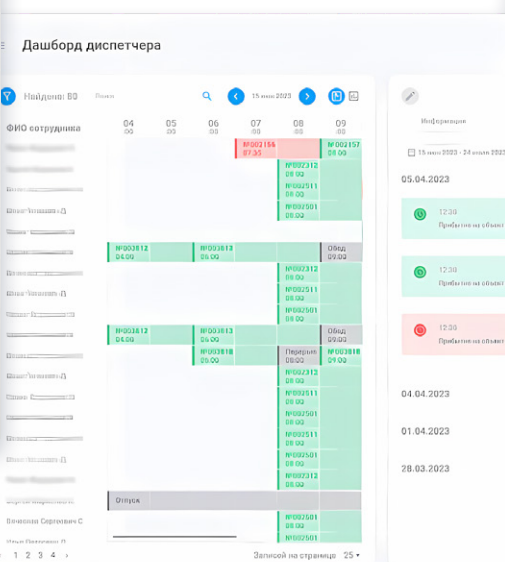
Дашборд диспетчера

Найдено: 60

Поиск

15 июля 2023

ФИО сотрудника

| 04 :00 | 05 :00 | 06 :00 | 07 :00 | 08 :00 | 09 :00 |
|---|---|---|---|---|---|
| | | | №002155 07:35 | | №002157 09:00 |
| | | | | №002312 08:00 | |
| | | | | №002511 08:00 | |
| | | | | №002501 08:00 | |
| №003812 04:00 | | №003813 06:00 | | | Обед 09:00 |
| | | | | №002312 08:00 | |
| | | | | №002511 08:00 | |
| | | | | №002501 08:00 | |
| №003813 04:00 | | №003813 06:00 | | | Обед 09:00 |
| | | №003818 06:00 | | Перерыв 08:00 | №003818 09:00 |
| | | | | №002312 08:00 | |
| | | | | №002511 08:00 | |
| | | | | №002501 08:00 | |
| | | | | №002511 08:00 | |
| | | | | №002501 08:00 | |
| | | | | №002501 08:00 | |
| Отпуск | | | | | |
| | | | | №002501 08:00 | |
| | | | | №002511 08:00 | |

Вячеслав Сергеевич С

< 1 2 3 4 >

Записей на странице 25

Информация

15 июля 2023 - 24 июля 2023

05.04.2023

12:30
Прибытие на объект

12:30
Прибытие на объект

12:00
Прибытие на объект

04.04.2023

01.04.2023

28.03.2023